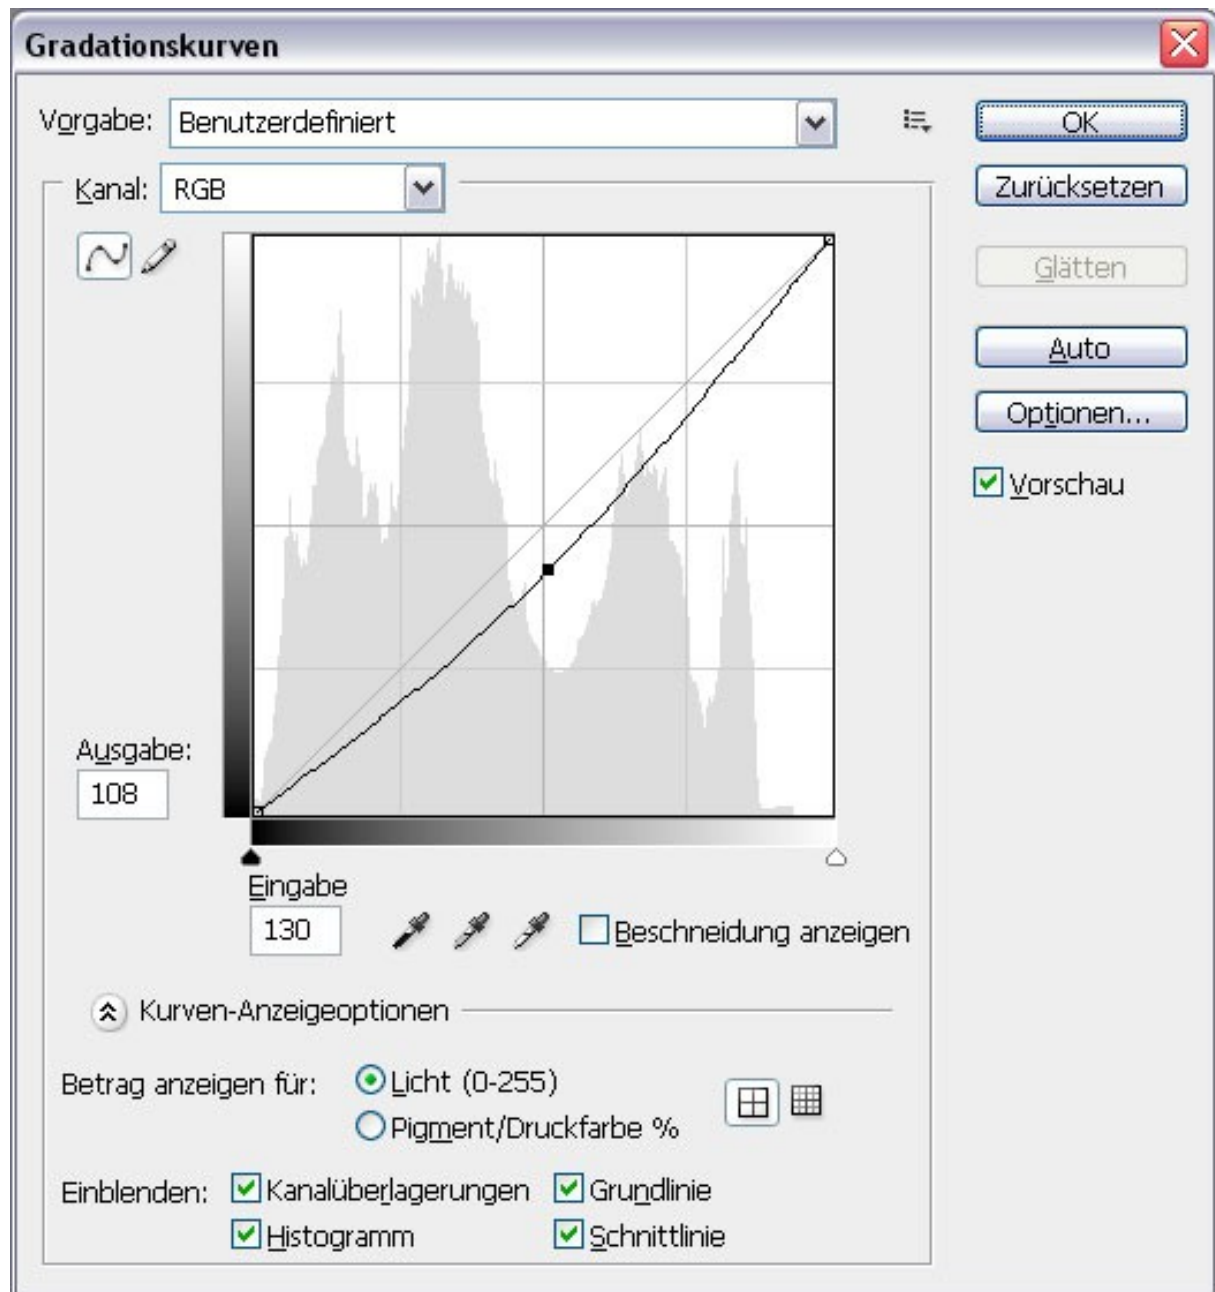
Gradationskurven

Vorgabe: Benutzerdefiniert

OK

Zurücksetzen

Glätten

Auto

Optionen...

Vorschau

Kanal: RGB

Ausgabe:
108

Eingabe
130

Beschneidung anzeigen

Kurven-Anzeigeoptionen

Betrag anzeigen für: Licht (0-255)
Pigment/Druckfarbe %

Einblenden: Kanalüberlagerungen Grundlinie
Histogramm Schnittlinie